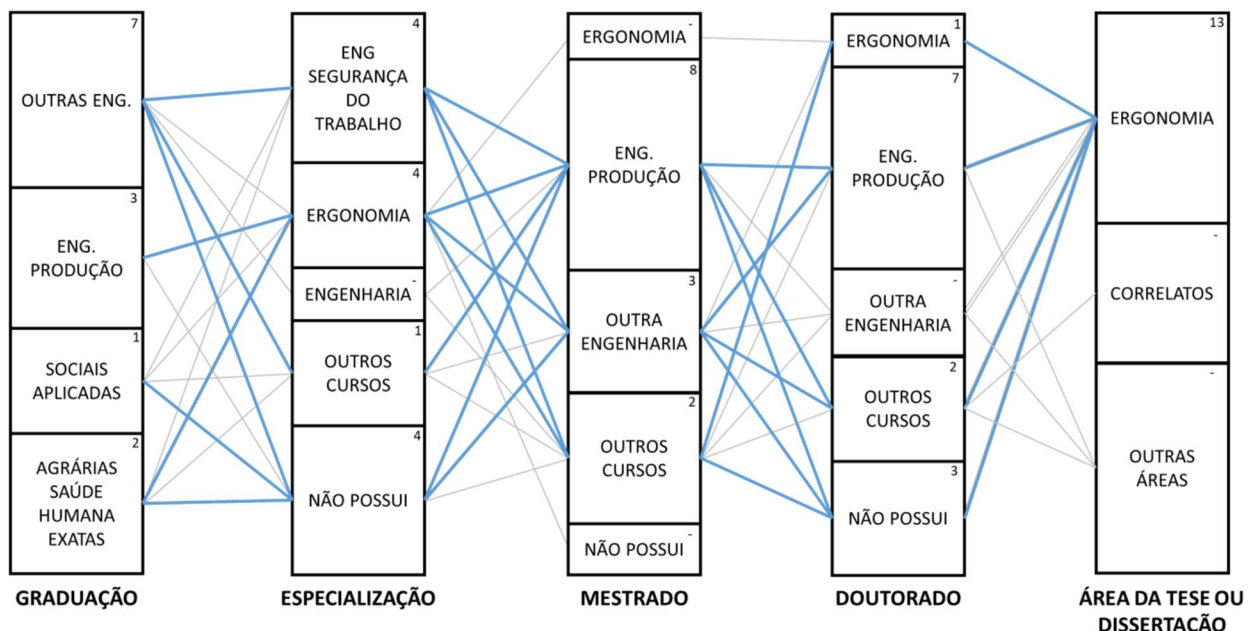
7
OUTRAS ENG.

3
ENG. PRODUÇÃO

1
SOCIAIS APLICADAS

2
AGRÁRIAS SAÚDE HUMANA EXATAS

GRADUAÇÃO

4
ENG SEGURANÇA DO TRABALHO

4
ERGONOMIA

-
ENGENHARIA

1
OUTROS CURSOS

4
NÃO POSSUI

ESPECIALIZAÇÃO

-
ERGONOMIA

8
ENG. PRODUÇÃO

3
OUTRA ENGENHARIA

2
OUTROS CURSOS

-
NÃO POSSUI

MESTRADO

1
ERGONOMIA

7
ENG. PRODUÇÃO

-
OUTRA ENGENHARIA

2
OUTROS CURSOS

3
NÃO POSSUI

DOUTORADO

13
ERGONOMIA

-
CORRELATOS

-
OUTRAS ÁREAS

ÁREA DA TESE OU DISSERTAÇÃO